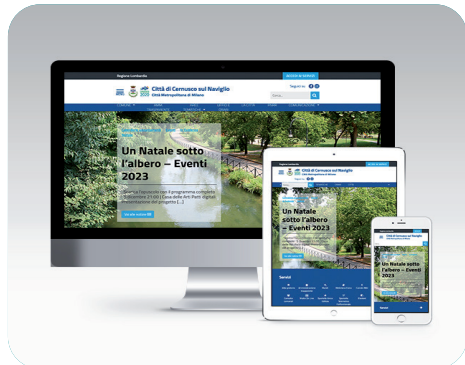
Regione Lombardia

Città di Cernusco sul Naviglio
Città Metropolitana di Milano

Seguici su

Un Natale sotto l'albero – Eventi 2023

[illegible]

Città di Cernusco sul Naviglio
Città Metropolitana di Milano

Un Natale sotto l'albero – Eventi 2023

Servizi

Un Natale sotto l'albero – Eventi 2023